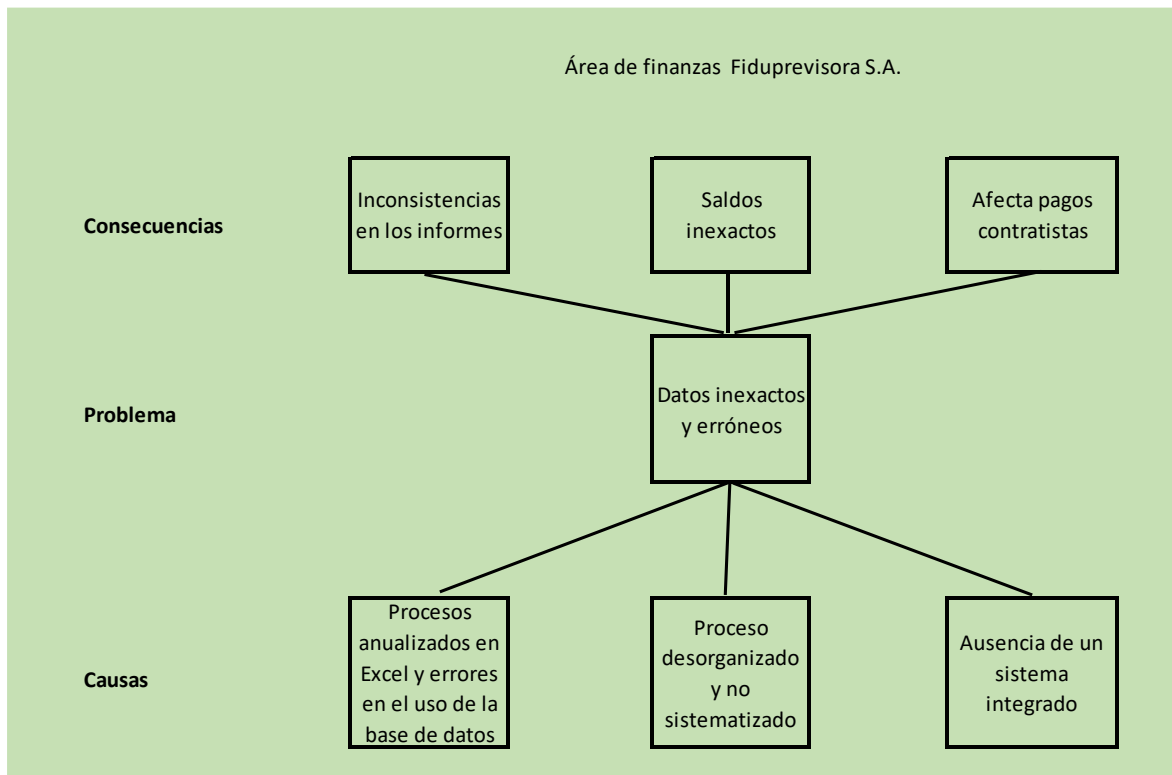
Área de finanzas Fiduprevisora S.A.

Consecuencias

Inconsistencias en los informes

Saldos inexactos

Afecta pagos contratistas

Problema

Datos inexactos y erróneos

Causas

Procesos anualizados en Excel y errores en el uso de la base de datos

Proceso desorganizado y no sistematizado

Ausencia de un sistema integrado